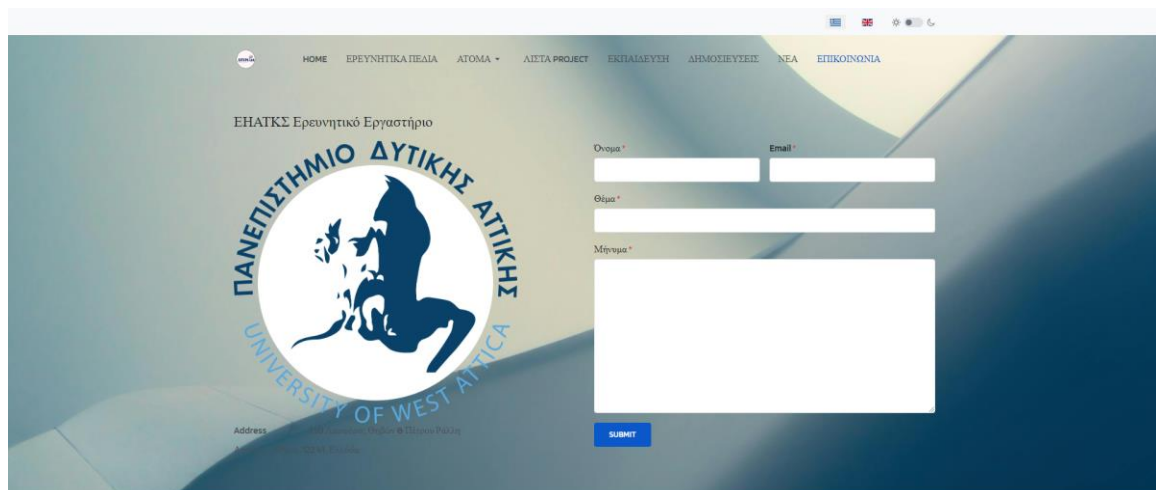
HOME ΕΡΕΥΝΗΤΙΚΑ ΠΕΔΙΑ ΑΤΟΜΑ ▾ ΛΙΣΤΑ PROJECT ΕΚΠΑΙΔΕΥΣΗ ΔΗΜΟΣΙΕΥΣΕΙΣ ΝΕΑ ΕΠΙΚΟΙΝΩΝΙΑ

ΕΗΑΤΚΣ Ερευνητικό Εργαστήριο

ΠΑΝΕΠΙΣΤΗΜΙΟ ΔΥΤΙΚΗΣ ΑΤΤΙΚΗΣ
UNIVERSITY OF WEST ATTICA

Address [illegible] Θηβών & Πέτρου Ράλλη
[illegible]

Όνομα *
Email *
Θέμα *
Μήνυμα *
SUBMIT